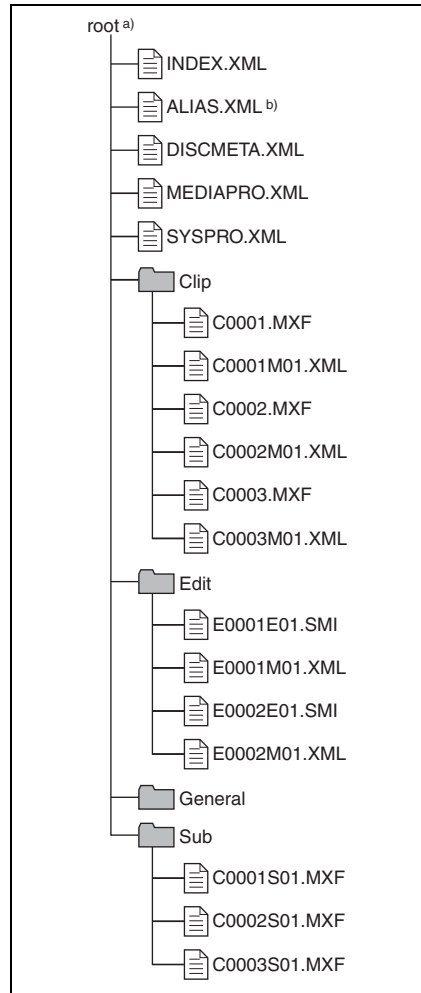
root a)
INDEX.XML
ALIAS.XML b)
DISCMETA.XML
MEDIAPRO.XML
SYSPRO.XML
Clip
C0001.MXF
C0001M01.XML
C0002.MXF
C0002M01.XML
C0003.MXF
C0003M01.XML
Edit
E0001E01.SMI
E0001M01.XML
E0002E01.SMI
E0002M01.XML
General
Sub
C0001S01.MXF
C0002S01.MXF
C0003S01.MXF